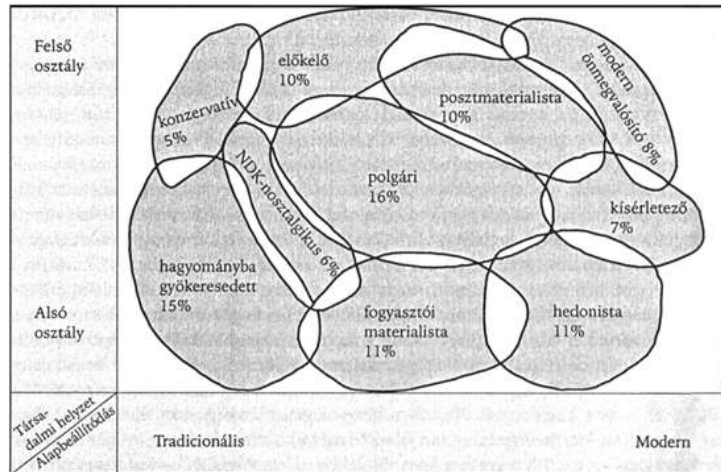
Felső osztály

Alsó osztály

előkelő 10%

modern önmegvalósító 8%

konzervatív 5%

posztmaterialista 10%

NDK-nosztalgikus 6%

polgári 16%

kísérletező 7%

hagyományba gyökeresedett 15%

fogyasztói materialista 11%

hedonista 11%

Társadalmi helyzet

Alapbeállítódás

Tradicionális

Modern